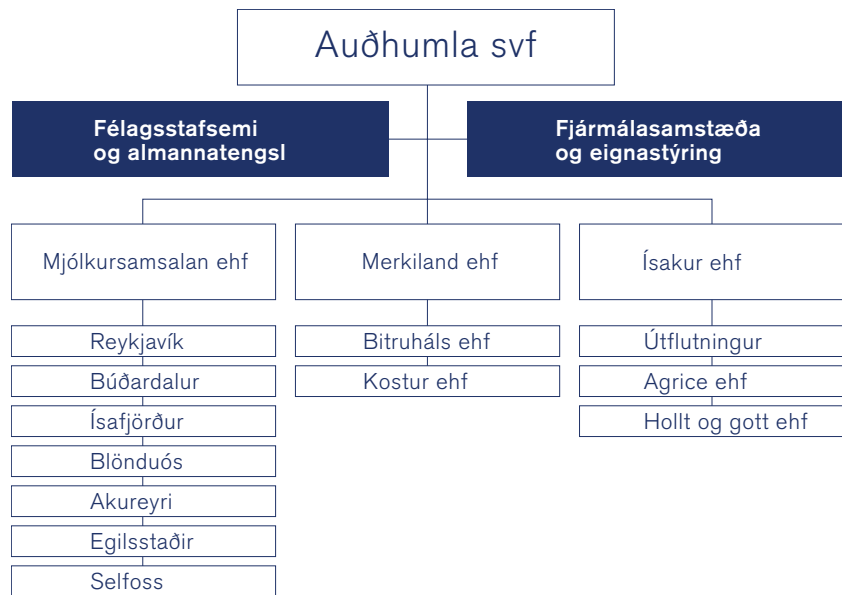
Auðhumla svf

Félagsstafsemi og almannatengsl

Fjármálasamstæða og eignastýring

Mjólkursamsalan ehf

Reykjavík

Búðardalur

Ísafjörður

Blönduós

Akureyri

Egilsstaðir

Selfoss

Merkiland ehf

Bitruháls ehf

Kostur ehf

Ísakur ehf

Útflutningur

Agrice ehf

Hollt og gott ehf